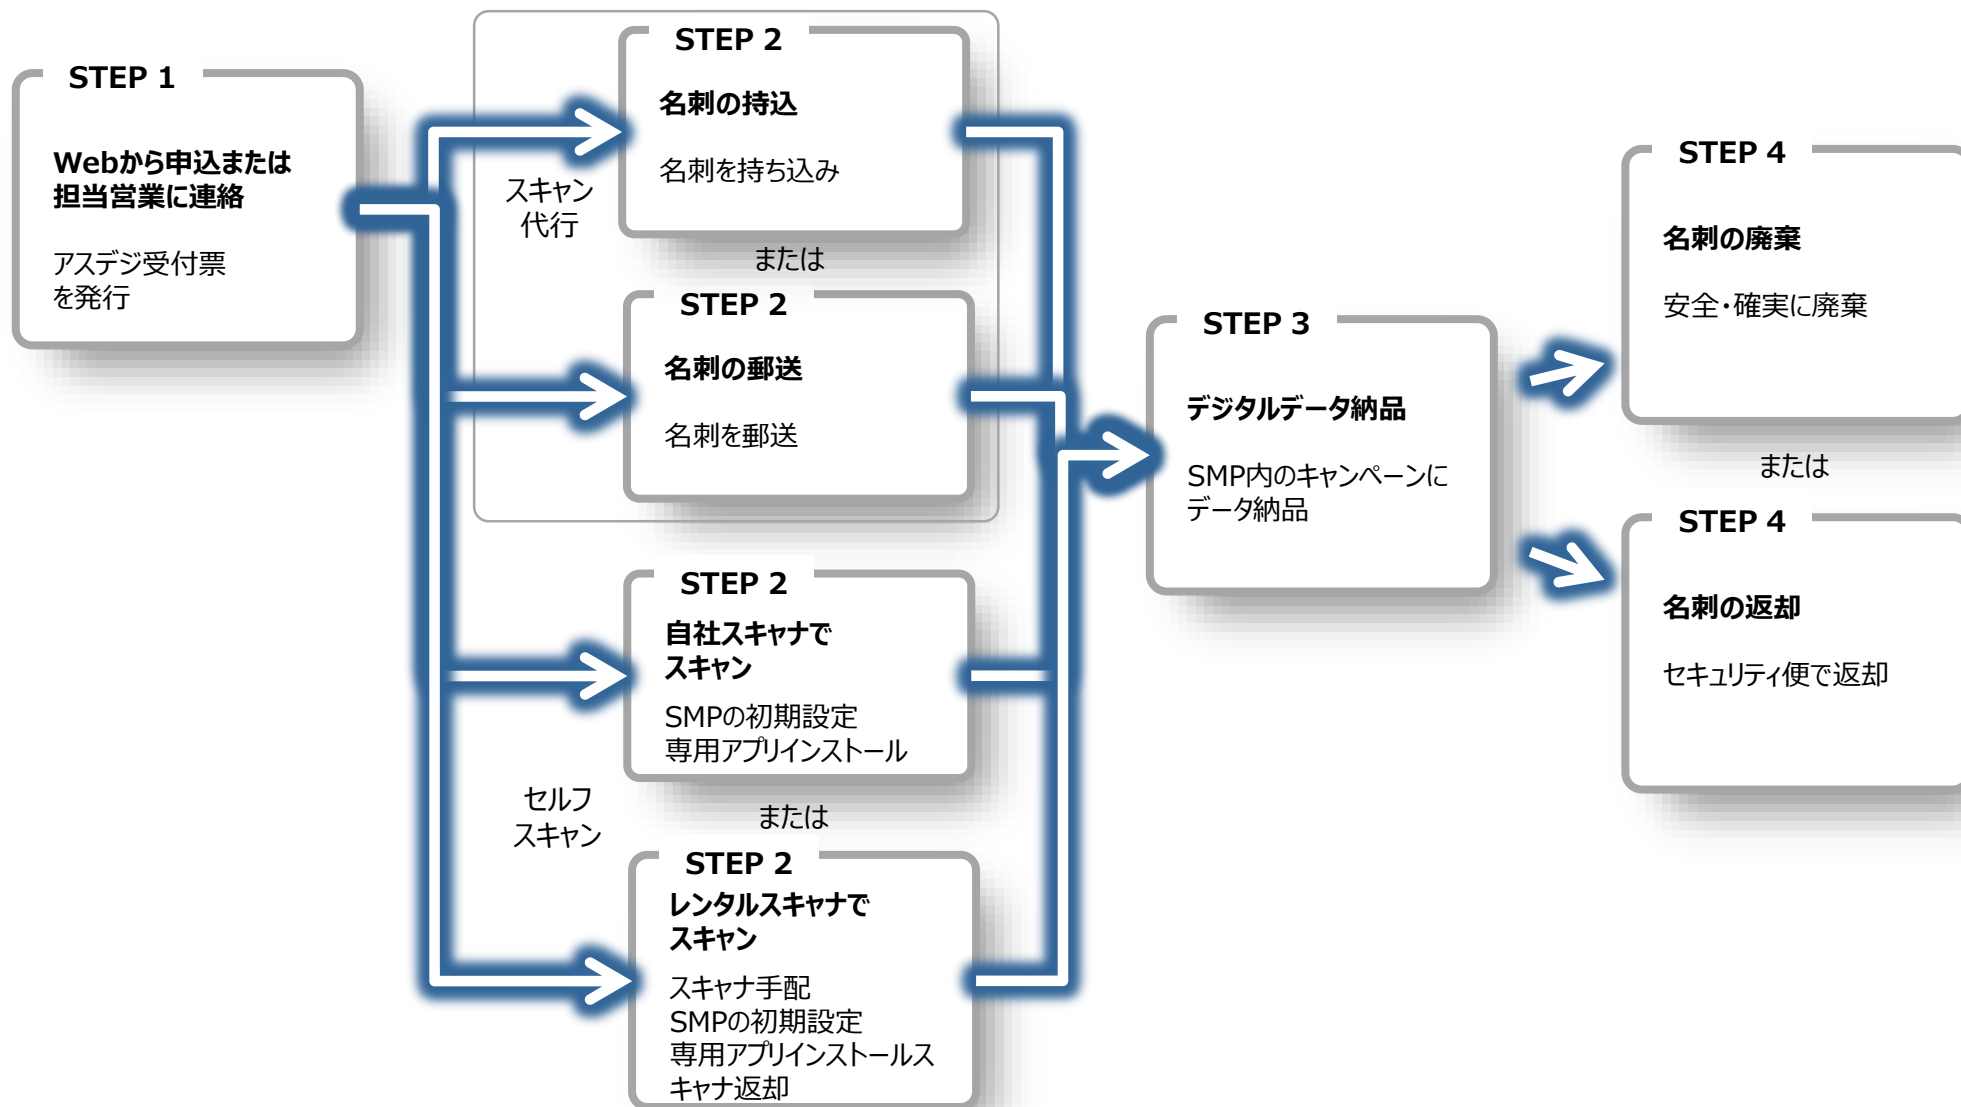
STEP 1

Webから申込または担当営業に連絡

アスデジ受付票を発行

スキャン代行

STEP 2

名刺の持込

名刺を持ち込み

または

STEP 2

名刺の郵送

名刺を郵送

STEP 2

自社スキャナでスキャン

SMPの初期設定
専用アプリインストール

セルフスキャン

または

STEP 2

レンタルスキャナでスキャン

スキャナ手配
SMPの初期設定
専用アプリインストールスキャナ返却

STEP 3

デジタルデータ納品

SMP内のキャンペーンにデータ納品

STEP 4

名刺の廃棄

安全・確実に廃棄

または

STEP 4

名刺の返却

セキュリティ便で返却